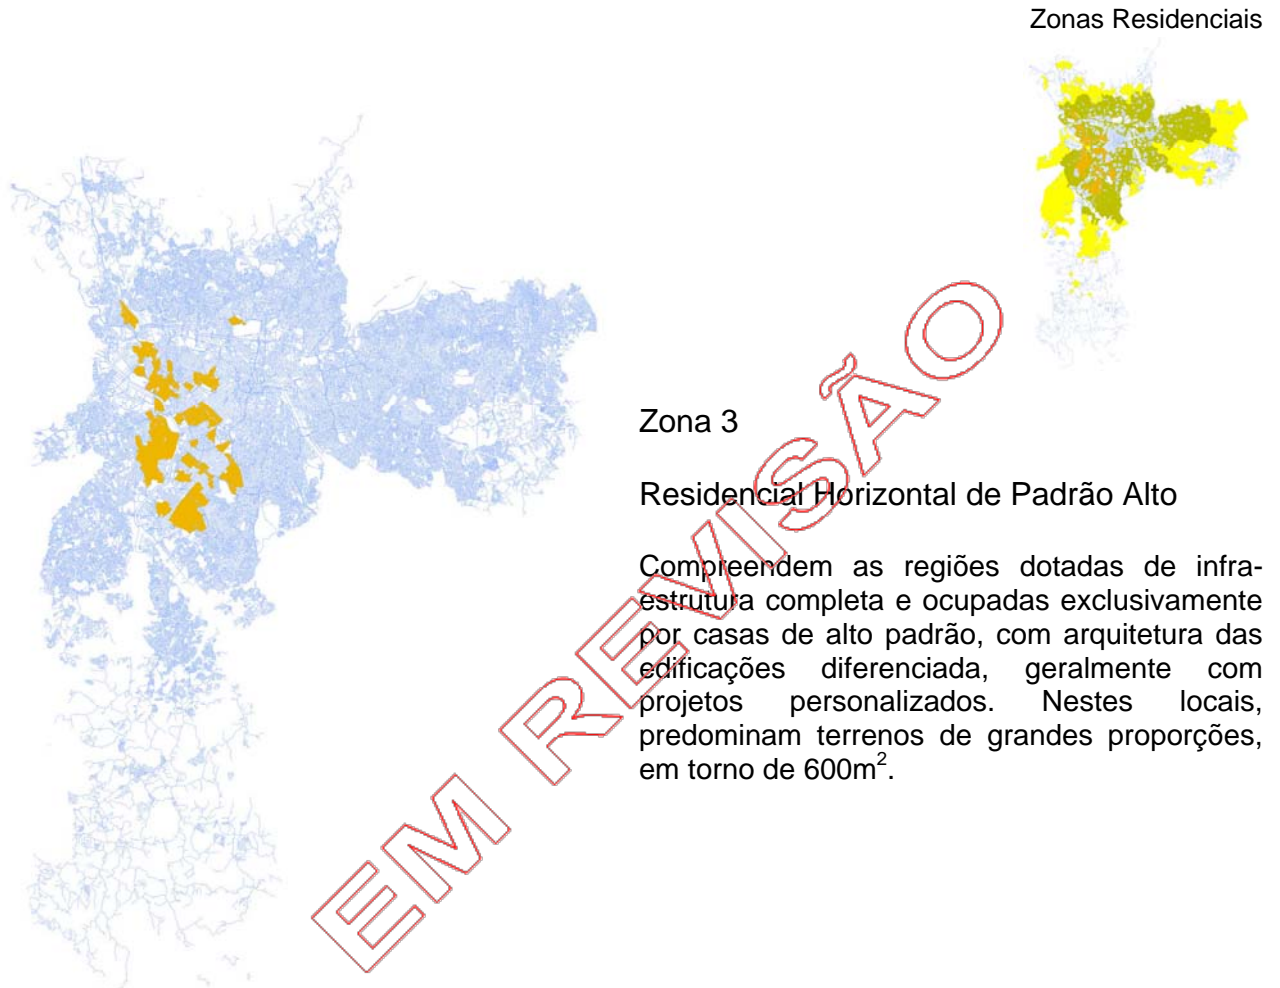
Zonas Residenciais

EM REVISÃO

Zona 3

Residencial Horizontal de Padrão Alto

Compreendem as regiões dotadas de infraestrutura completa e ocupadas exclusivamente por casas de alto padrão, com arquitetura das edificações diferenciada, geralmente com projetos personalizados. Nestes locais, predominam terrenos de grandes proporções, em torno de 600m$^2$.